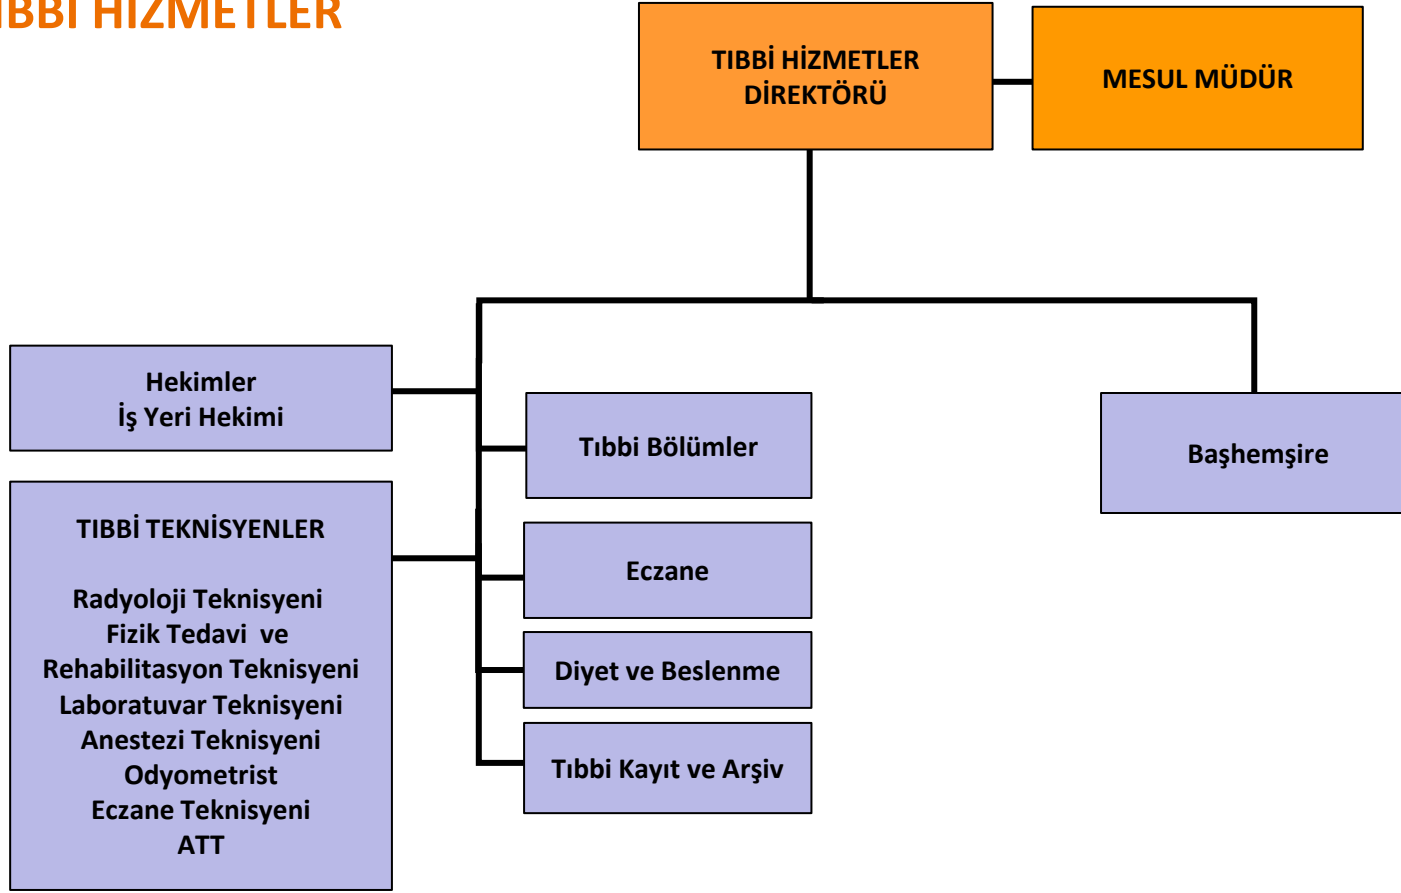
IBBİ HİZMETLER

TIBBİ HİZMETLER DİREKTÖRÜ

MESUL MÜDÜR

Hekimler
İş Yeri Hekimi

Tıbbi Bölümler

Başhemşire

TIBBİ TEKNİSYENLER

Radyoloji Teknisyeni
Fizik Tedavi ve Rehabilitasyon Teknisyeni
Laboratuvar Teknisyeni
Anestezi Teknisyeni
Odyometrist
Eczane Teknisyeni
ATT

Eczane

Diyet ve Beslenme

Tıbbi Kayıt ve Arşiv